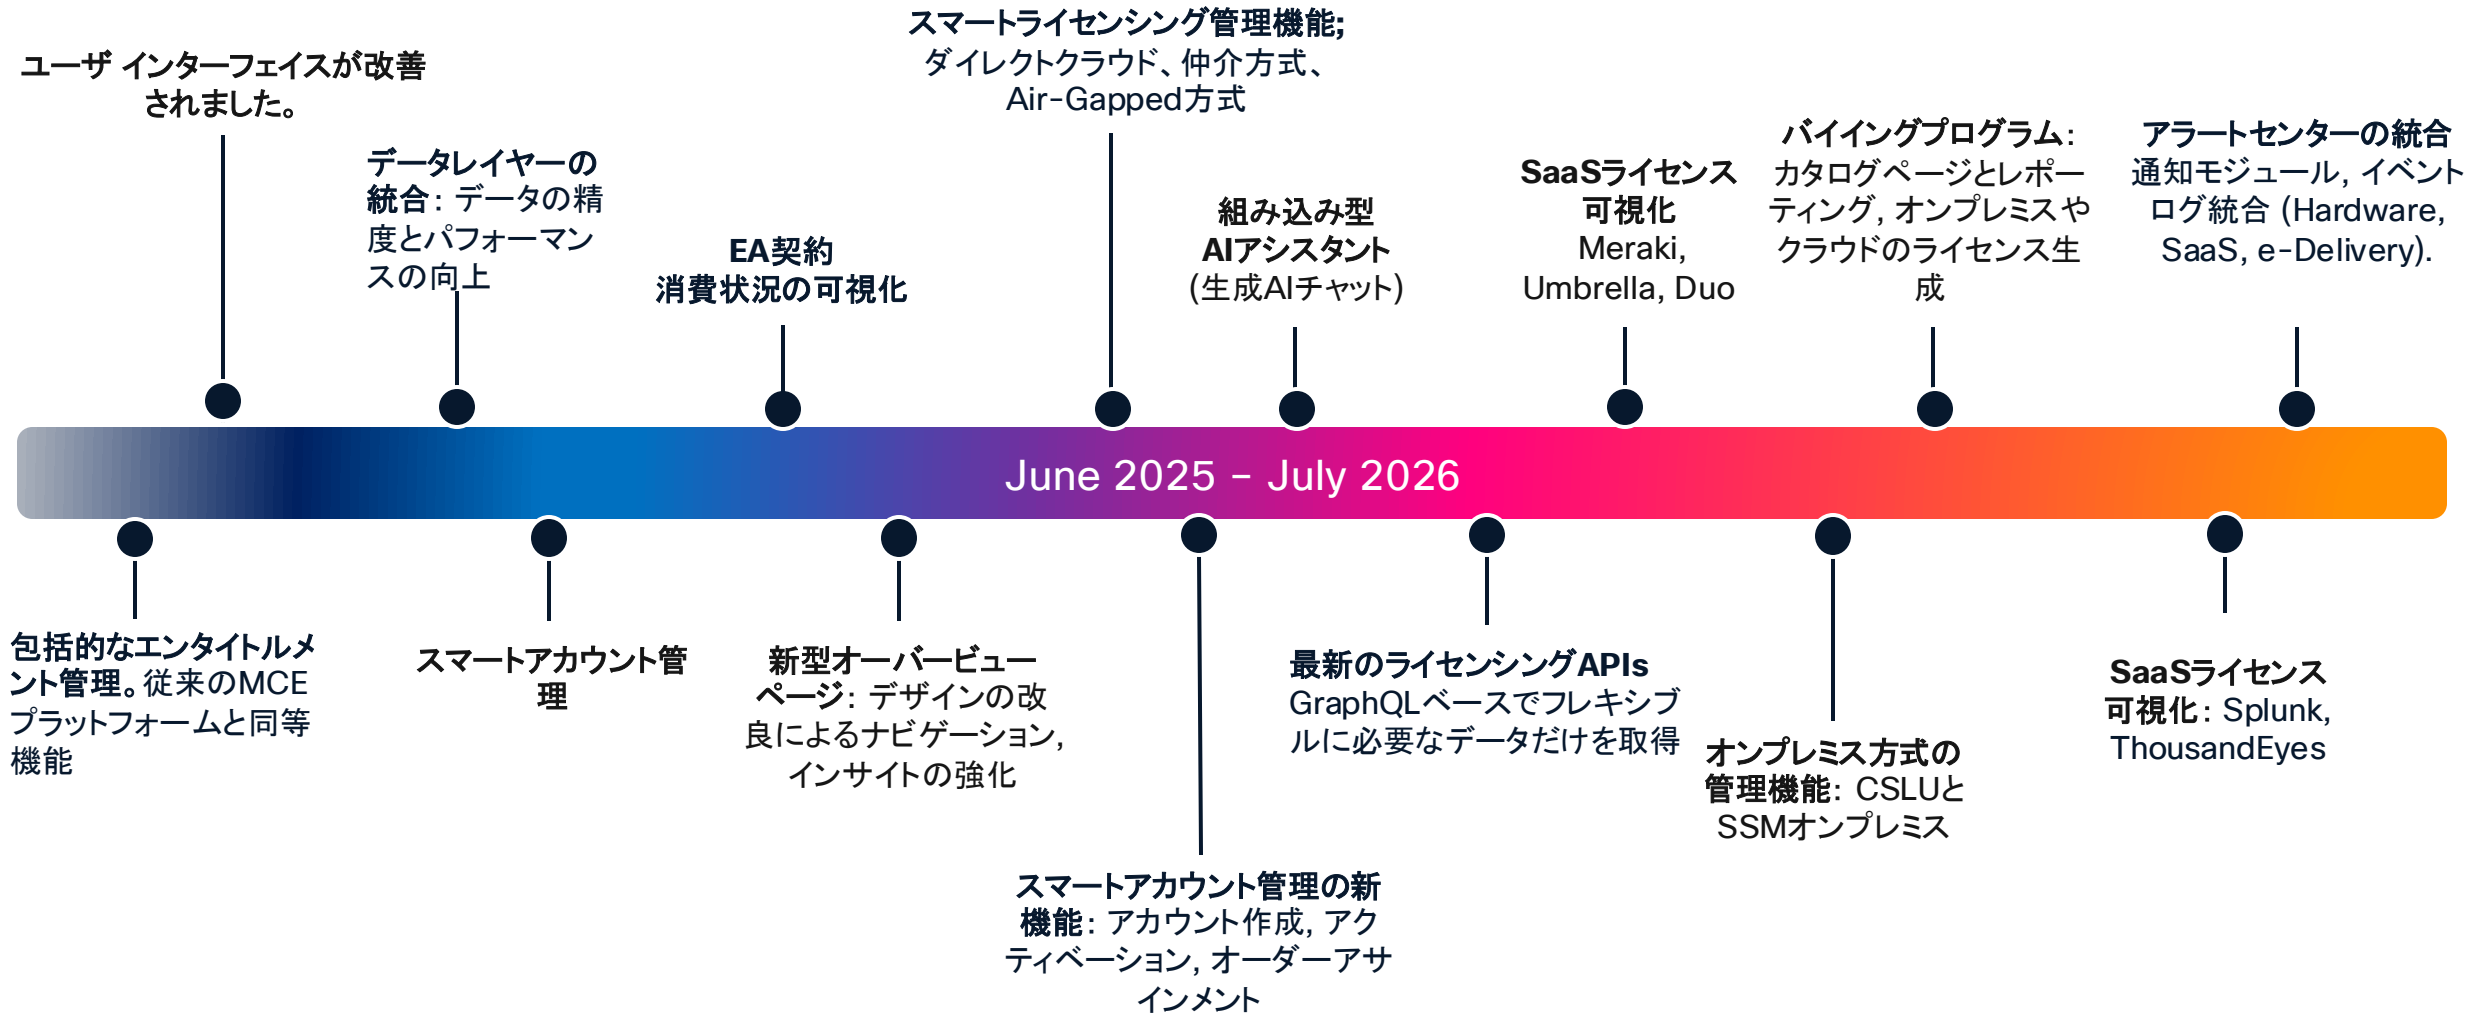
ユーザ インターフェイスが改善されました。

データレイヤーの統合：データの精度とパフォーマンスの向上

EA契約 消費状況の可視化

スマートライセンシング管理機能; ダイレクトクラウド、仲介方式、Air-Gapped方式

組み込み型 AIアシスタント (生成AIチャット)

SaaSライセンス可視化 Meraki, Umbrella, Duo

バイイングプログラム：カタログページとレポーティング, オンプレミスやクラウドのライセンス生成

アラートセンターの統合 通知モジュール, イベントログ統合 (Hardware, SaaS, e-Delivery).

June 2025 – July 2026

包括的なエンタイトルメント管理。従来のMCEプラットフォームと同等機能

スマートアカウント管理

新型オーバービューページ：デザインの改良によるナビゲーション, インサイトの強化

スマートアカウント管理の新機能：アカウント作成, アクティベーション, オーダーアサインメント

最新のライセンシングAPIs GraphQLベースでフレキシブルに必要なデータだけを取得

オンプレミス方式の管理機能：CSLUとSSMオンプレミス

SaaSライセンス可視化：Splunk, ThousandEyes